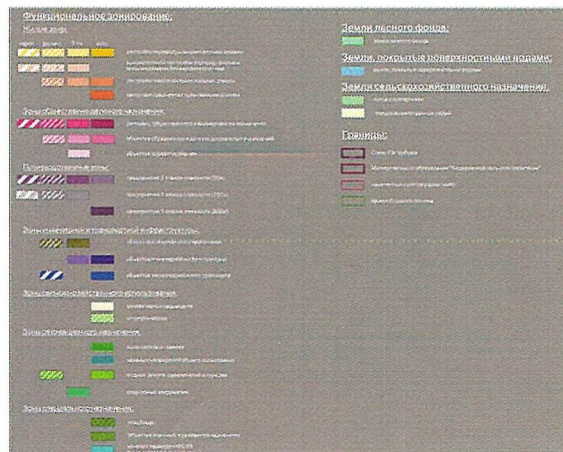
Функциональное зонирование:
Жилые зоны:
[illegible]
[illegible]
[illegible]
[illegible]
Зоны общественно-делового назначения:
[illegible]
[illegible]
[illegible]
Производственные зоны:
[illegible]
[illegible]
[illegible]
Зоны инженерной и транспортной инфраструктуры:
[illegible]
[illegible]
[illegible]
Зоны сельскохозяйственного использования:
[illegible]
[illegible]
Зоны рекреационного назначения:
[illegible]
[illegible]
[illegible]
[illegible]
Зоны специального назначения:
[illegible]
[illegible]
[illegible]
Земли лесного фонда:
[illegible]
Земли, покрытые поверхностными водами:
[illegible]
Земли сельскохозяйственного назначения:
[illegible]
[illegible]
Границы:
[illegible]
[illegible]
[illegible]
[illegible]